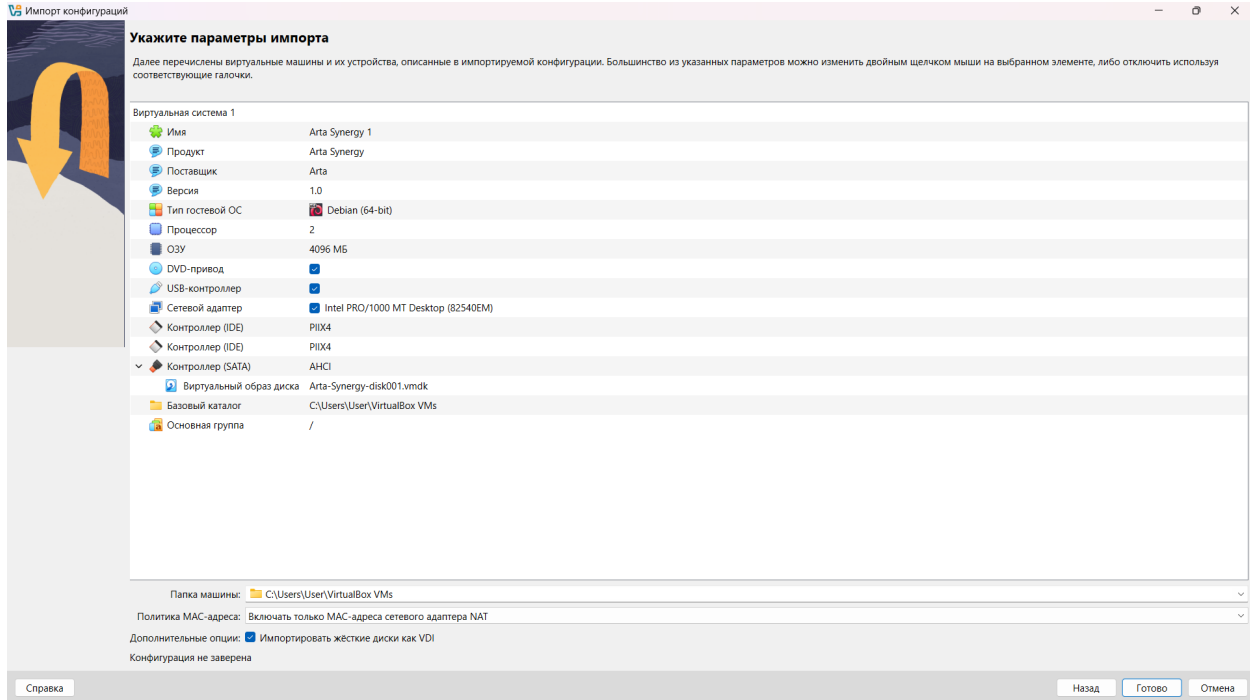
Импорт конфигураций

Укажите параметры импорта

Далее перечислены виртуальные машины и их устройства, описанные в импортируемой конфигурации. Большинство из указанных параметров можно изменить двойным щелчком мыши на выбранном элементе, либо отключить используя соответствующие галочки.

| | |
|---|---|
| Виртуальная система 1 | |
| Имя | Arta Synergy 1 |
| Продукт | Arta Synergy |
| Поставщик | Arta |
| Версия | 1.0 |
| Тип гостевой ОС | Debian (64-bit) |
| Процессор | 2 |
| ОЗУ | 4096 МБ |
| DVD-привод | |
| USB-контроллер | |
| Сетевой адаптер | Intel PRO/1000 MT Desktop (82540EM) |
| Контроллер (IDE) | PIIX4 |
| Контроллер (IDE) | PIIX4 |
| Контроллер (SATA) | AHCI |
| Виртуальный образ диска | Arta-Synergy-disk001.vmdk |
| Базовый каталог | C:\Users\User\VirtualBox VMs |
| Основная группа | / |

Папка машины: C:\Users\User\VirtualBox VMs

Политика MAC-адреса: Включать только MAC-адреса сетевого адаптера NAT

Дополнительные опции: Импортировать жёсткие диски как VDI

Конфигурация не заверена

Справка

Назад Готово Отмена